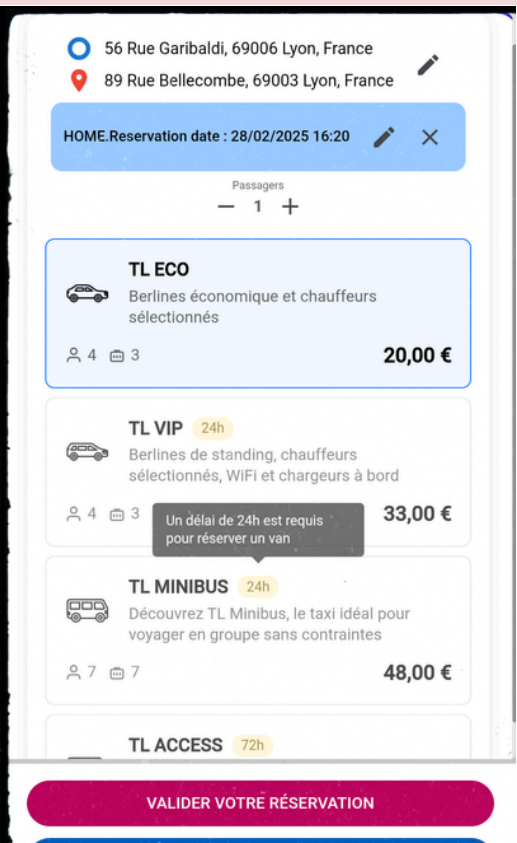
56 Rue Garibaldi, 69006 Lyon, France
89 Rue Bellecombe, 69003 Lyon, France

HOME.Reservation date : 28/02/2025 16:20

Passagers
− 1 +

TL ECO
Berlines économique et chauffeurs sélectionnés
4 3
20,00 €

TL VIP 24h
Berlines de standing, chauffeurs sélectionnés, WiFi et chargeurs à bord
4 3
Un délai de 24h est requis pour réserver un van
33,00 €

TL MINIBUS 24h
Découvrez TL Minibus, le taxi idéal pour voyager en groupe sans contraintes
7 7
48,00 €

TL ACCESS 72h

VALIDER VOTRE RÉSERVATION